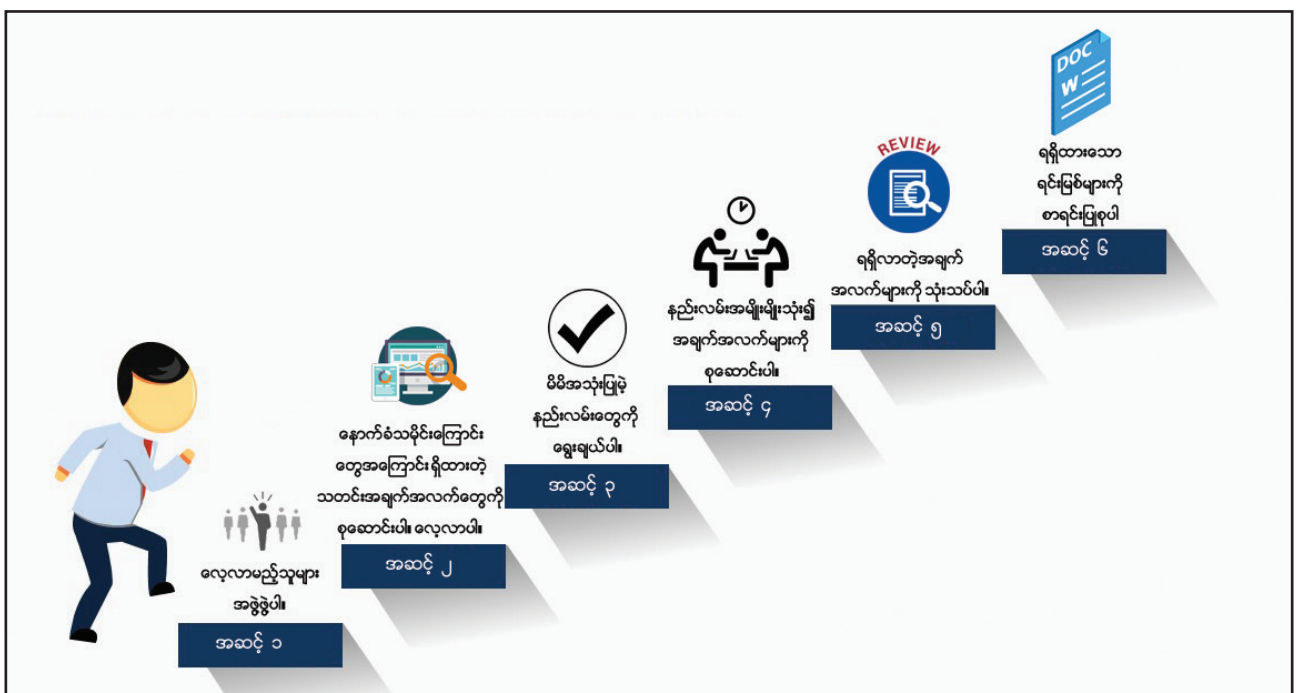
DOC
W

ရရှိထားသော ရင်းမြစ်များကို စာရင်းပြုစုပါ
အဆင့် ၆

REVIEW

ရရှိလာတဲ့အချက် အလက်များကို သုံးသပ်ပါ။
အဆင့် ၅

နည်းလမ်းအမျိုးမျိုးသုံး၍ အချက်အလက်များကို စုဆောင်းပါ။
အဆင့် ၄

မိမိအသုံးပြုမဲ့ နည်းလမ်းတွေကို ရွေးချယ်ပါ။
အဆင့် ၃

နောက်ခံသမိုင်းကြောင်း တွေအကြောင်းရှိထားတဲ့ သတင်းအချက်အလက်တွေကို စုဆောင်းပါ။ လေ့လာပါ။
အဆင့် ၂

လေ့လာမည့်သူများ အဖွဲ့ဖွဲ့ပါ။
အဆင့် ၁